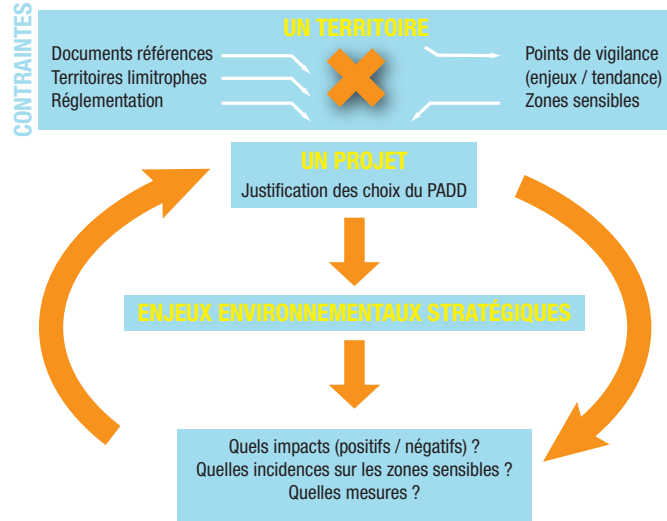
CONTRAINTES

UN TERRITOIRE

Documents références
Territoires limitrophes
Réglementation

Points de vigilance
(enjeux / tendance)
Zones sensibles

UN PROJET
Justification des choix du PADD

ENJEUX ENVIRONNEMENTAUX STRATÉGIQUES

Quels impacts (positifs / négatifs) ?
Quelles incidences sur les zones sensibles ?
Quelles mesures ?